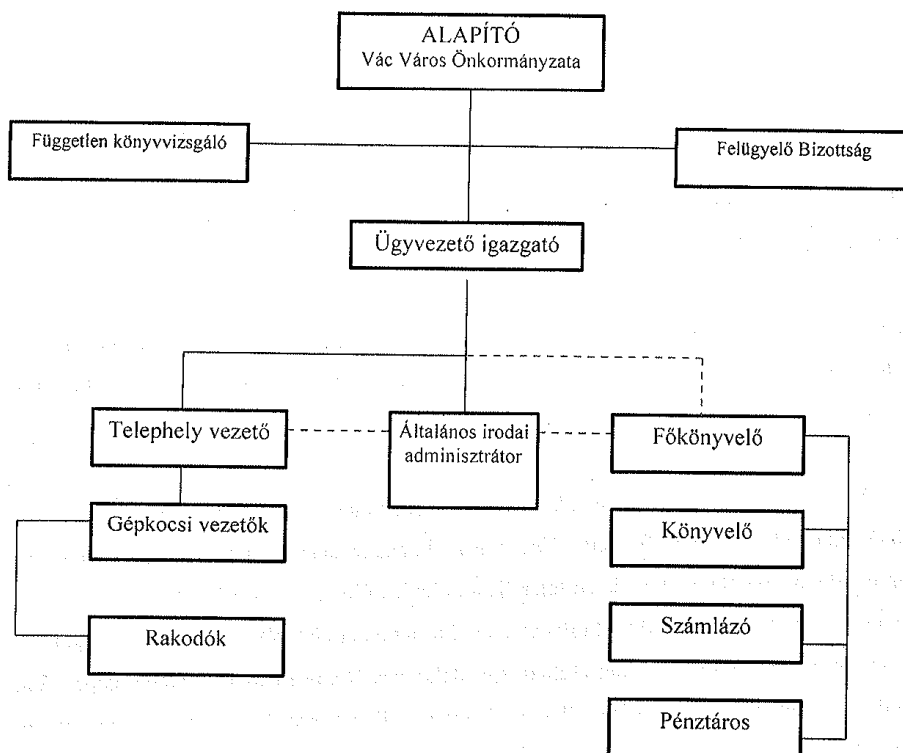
ALAPÍTÓ
Vác Város Önkormányzata

Független könyvvizsgáló

Felügyelő Bizottság

Ügyvezető igazgató

Telephely vezető

Általános irodai adminisztrátor

Főkönyvelő

Gépkocsi vezetők

Könyvelő

Rakodók

Számlázó

Pénztáros